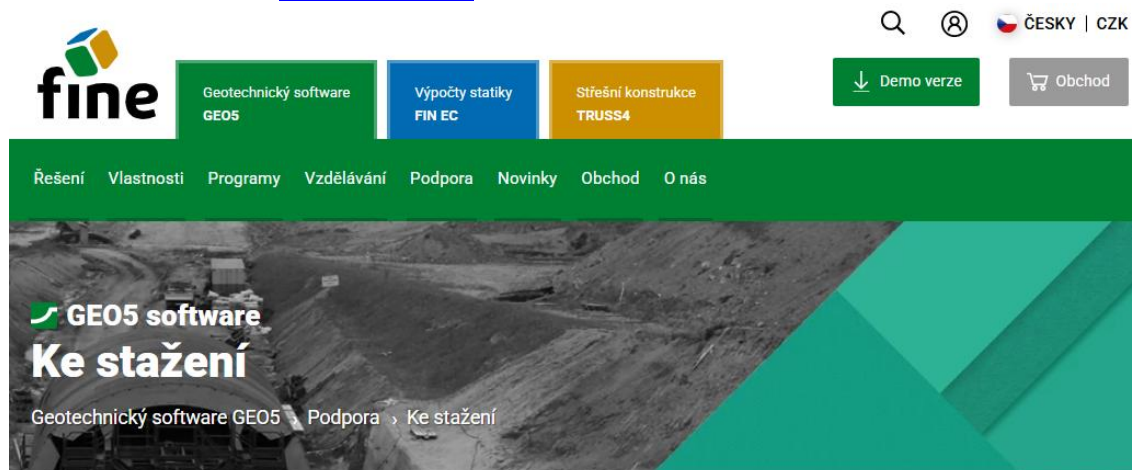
ČESKY | CZK

fine

Geotechnický software
GEO5

Výpočty statiky
FIN EC

Střešní konstrukce
TRUSS4

Demo verze

Obchod

Řešení Vlastnosti Programy Vzdělávání Podpora Novinky Obchod O nás

GEO5 software
Ke stažení

Geotechnický software GEO5 › Podpora › Ke stažení